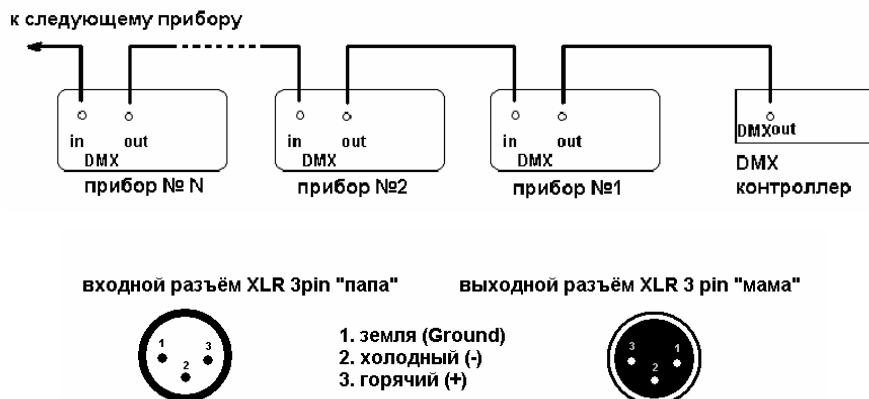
к следующему прибору

in out
DMX
прибор № N

in out
DMX
прибор №2

in out
DMX
прибор №1

DMXout
DMX
контроллер

входной разъём XLR 3pin "папа"

выходной разъём XLR 3 pin "мама"

1 2 3

1. земля (Ground)
2. холодный (-)
3. горячий (+)

3 2 1